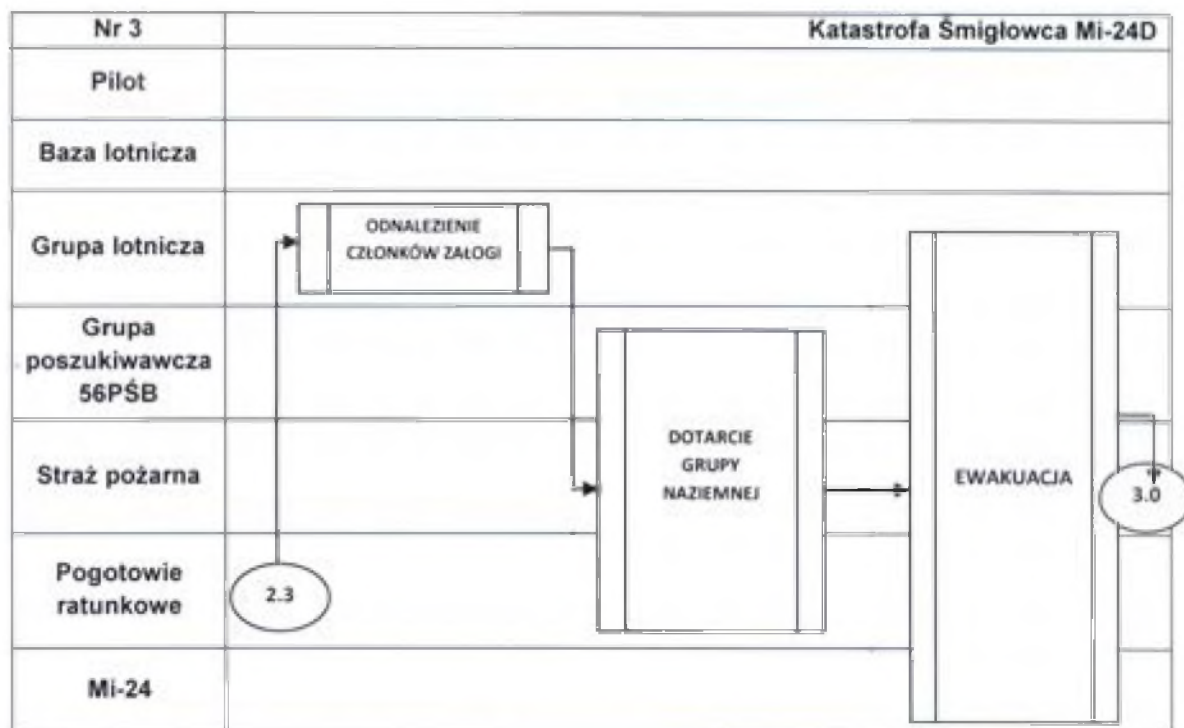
Nr 3

Katastrofa Śmigłowca Mi-24D

Pilot

Baza lotnicza

Grupa lotnicza

Grupa poszukiwawcza 56PŚB

Straż pożarna

Pogotowie ratunkowe

Mi-24

ODNALEZIENIE CZŁONKÓW ZAŁOGI

DOTARCIE GRUPY NAZIEMNEJ

EWAKUACJA

2.3

3.0